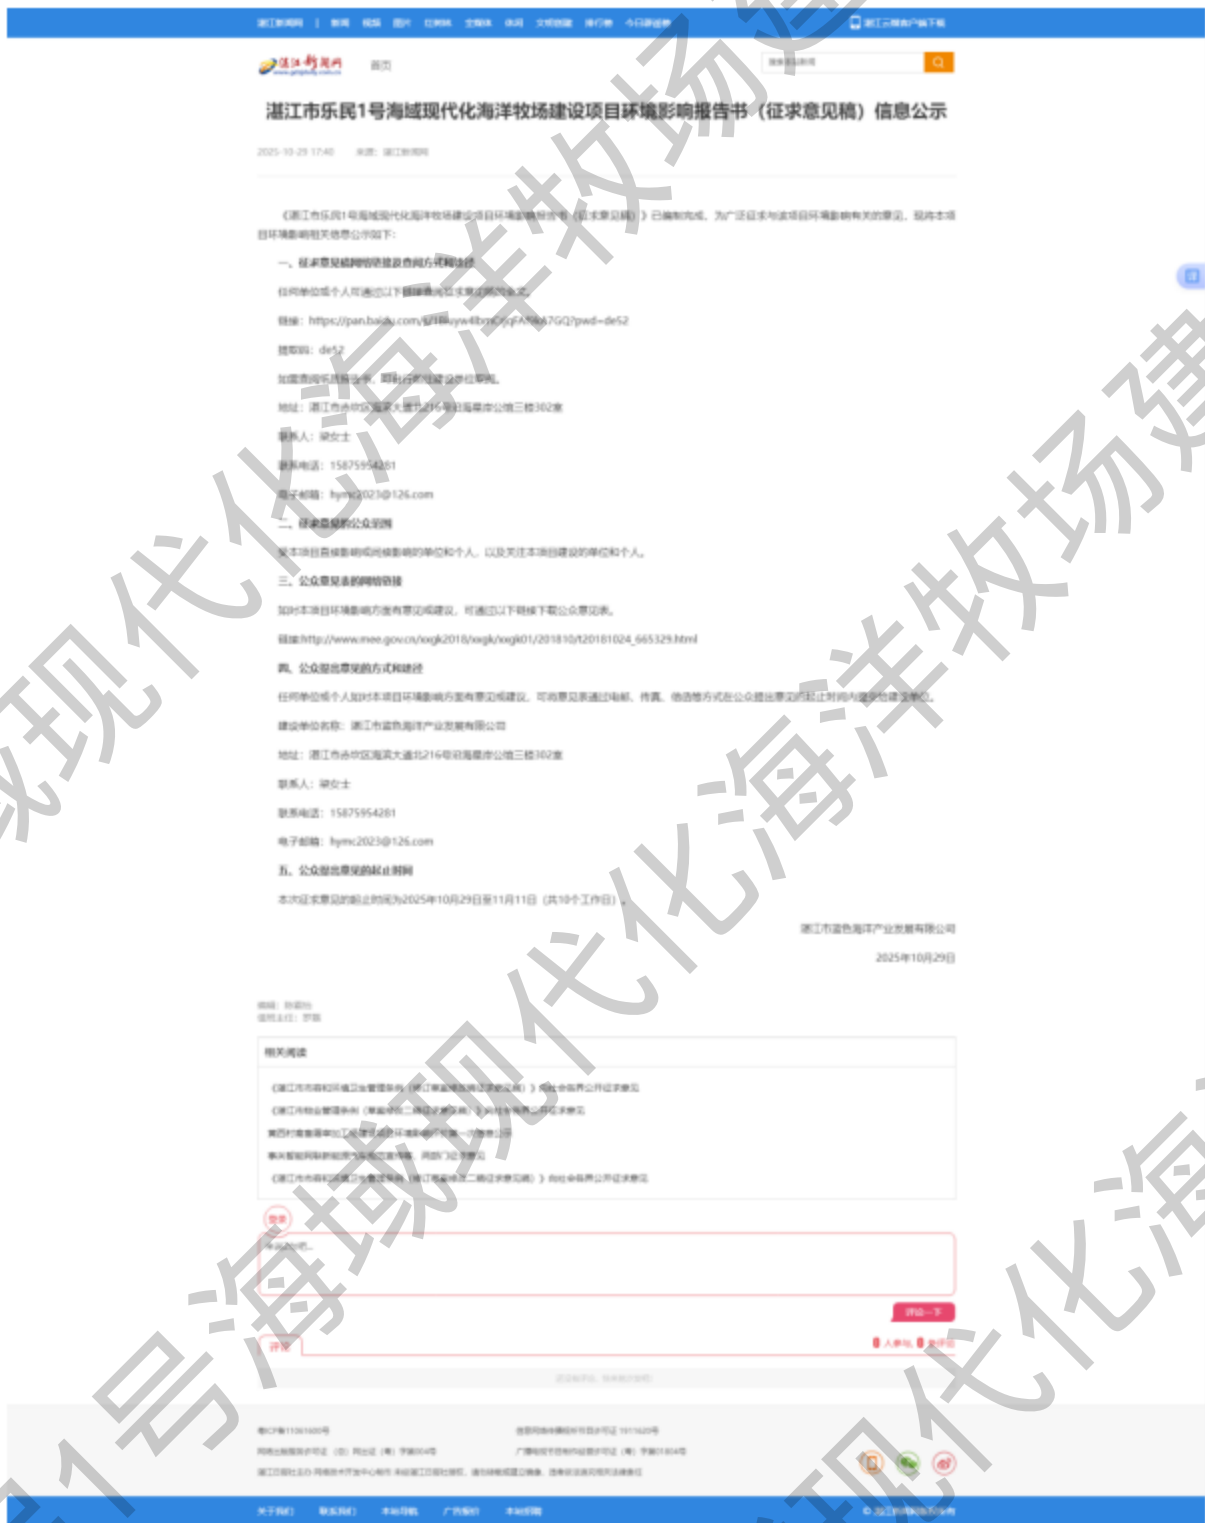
首页

湛江市乐民1号海域现代化海洋牧场建设项目环境影响报告书（征求意见稿）信息公示

2025-10-29 17:40 来源：湛江新闻网

《湛江市乐民1号海域现代化海洋牧场建设项目环境影响报告书（征求意见稿）》已编制完成，为广泛征求与该项目环境影响有关的意见，现将本项目环境影响相关信息公示如下：

一、征求意见稿网络链接及查阅方式和途径

任何单位或个人可通过以下链接查阅征求意见稿全文。

链接：https://pan.baidu.com/s/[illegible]7GQ?pwd=de52

提取码：de52

如需查阅纸质报告书，可到建设单位查阅。

地址：湛江市赤坎区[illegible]216号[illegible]三楼302室

联系人：梁女士

联系电话：15875954281

电子邮箱：hymc2023@126.com

二、征求意见的公众范围

受本项目直接影响或间接影响的单位和个人，以及关注本项目建设的单位和个人。

三、公众意见表的网络链接

如对本项目环境影响方面有意见或建议，可通过以下链接下载公众意见表。

链接:http://www.mee.gov.cn/xxgk2018/xxgk/xxgk01/201810/t20181024_665329.html

四、公众提出意见的方式和途径

任何单位或个人如对本项目环境影响方面有意见或建议，可将意见表通过电邮、传真、信函等方式在公众提出意见的起止时间内提交给建设单位。

建设单位名称：湛江市蓝色海洋产业发展有限公司

地址：湛江市赤坎区海滨大道北216号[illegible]三楼302室

联系人：梁女士

联系电话：15875954281

电子邮箱：hymc2023@126.com

五、公众提出意见的起止时间

本次征求意见的起止时间为2025年10月29日至11月11日（共10个工作日）。

湛江市蓝色海洋产业发展有限公司

2025年10月29日

相关阅读

评论一下